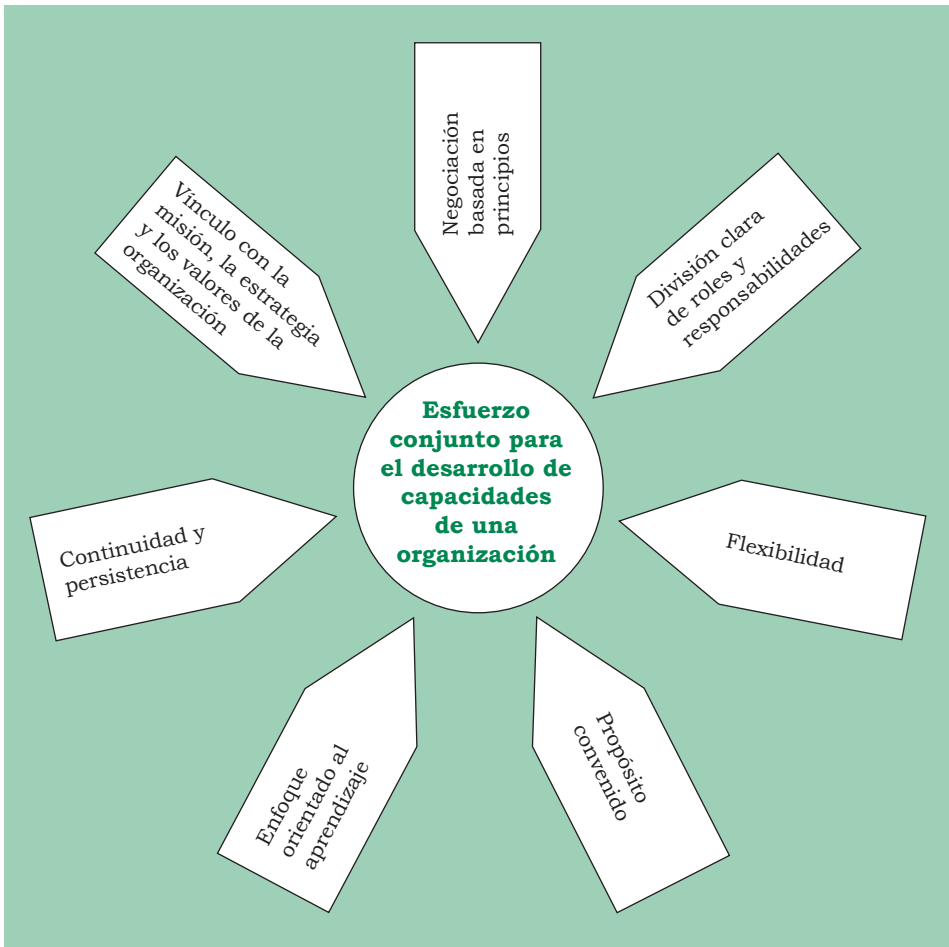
Esfuerzo conjunto para el desarrollo de capacidades de una organización

Negociación basada en principios

División clara de roles y responsabilidades

Flexibilidad

Propósito convenido

Enfoque orientado al aprendizaje

Continuidad y persistencia

Vínculo con la misión, la estrategia y los valores de la organización